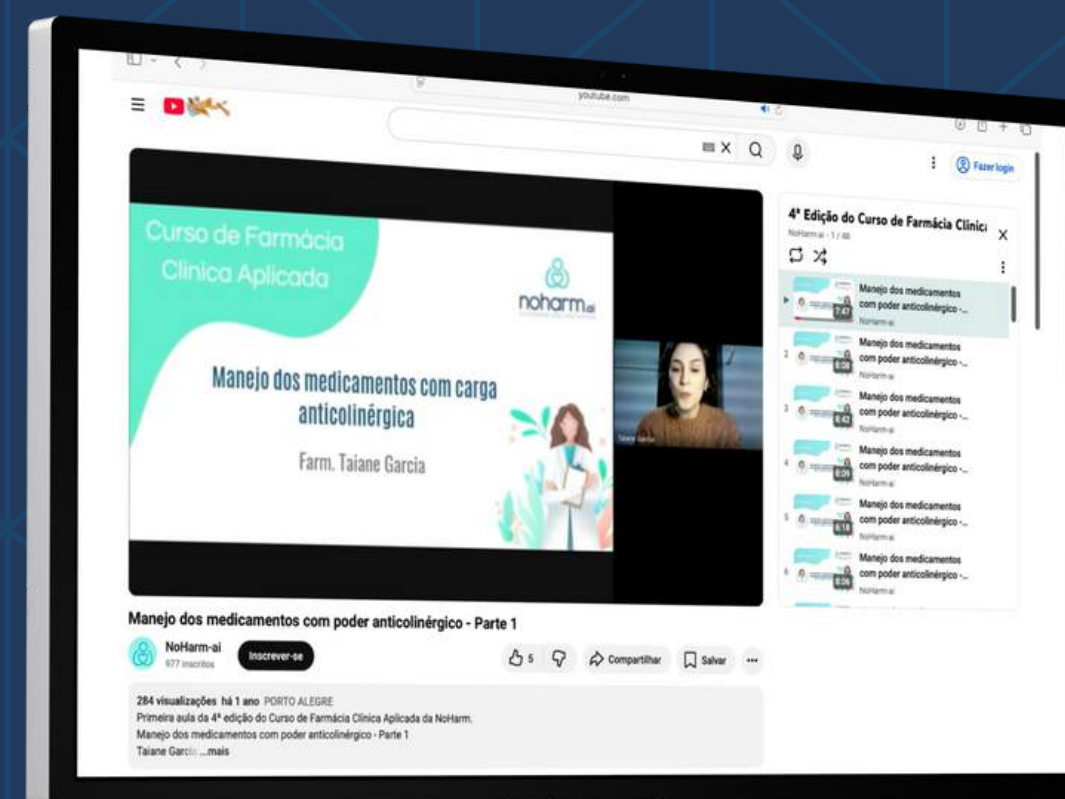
youtube.com

Fazer login

Curso de Farmácia Clínica Aplicada

noharm.ai

Manejo dos medicamentos com carga anticolinérgica

Farm. Taiane Garcia

Taiane Garcia

4ª Edição do Curso de Farmácia Clínica

NoHarm-ai - 1 / 48

Manejo dos medicamentos com poder anticolinérgico -...
NoHarm-ai

2 Manejo dos medicamentos com poder anticolinérgico -...
NoHarm-ai

3 Manejo dos medicamentos com poder anticolinérgico -...
NoHarm-ai

4 Manejo dos medicamentos com poder anticolinérgico -...
NoHarm-ai

5 Manejo dos medicamentos com poder anticolinérgico -...
NoHarm-ai

6 Manejo dos medicamentos com poder anticolinérgico -...
NoHarm-ai

Manejo dos medicamentos com poder anticolinérgico - Parte 1

NoHarm-ai
977 inscritos

Inscrever-se

5

Compartilhar

Salvar

284 visualizações há 1 ano PORTO ALEGRE
Primeira aula da 4ª edição do Curso de Farmácia Clínica Aplicada da NoHarm.
Manejo dos medicamentos com poder anticolinérgico - Parte 1
Taiane Garcia ...mais